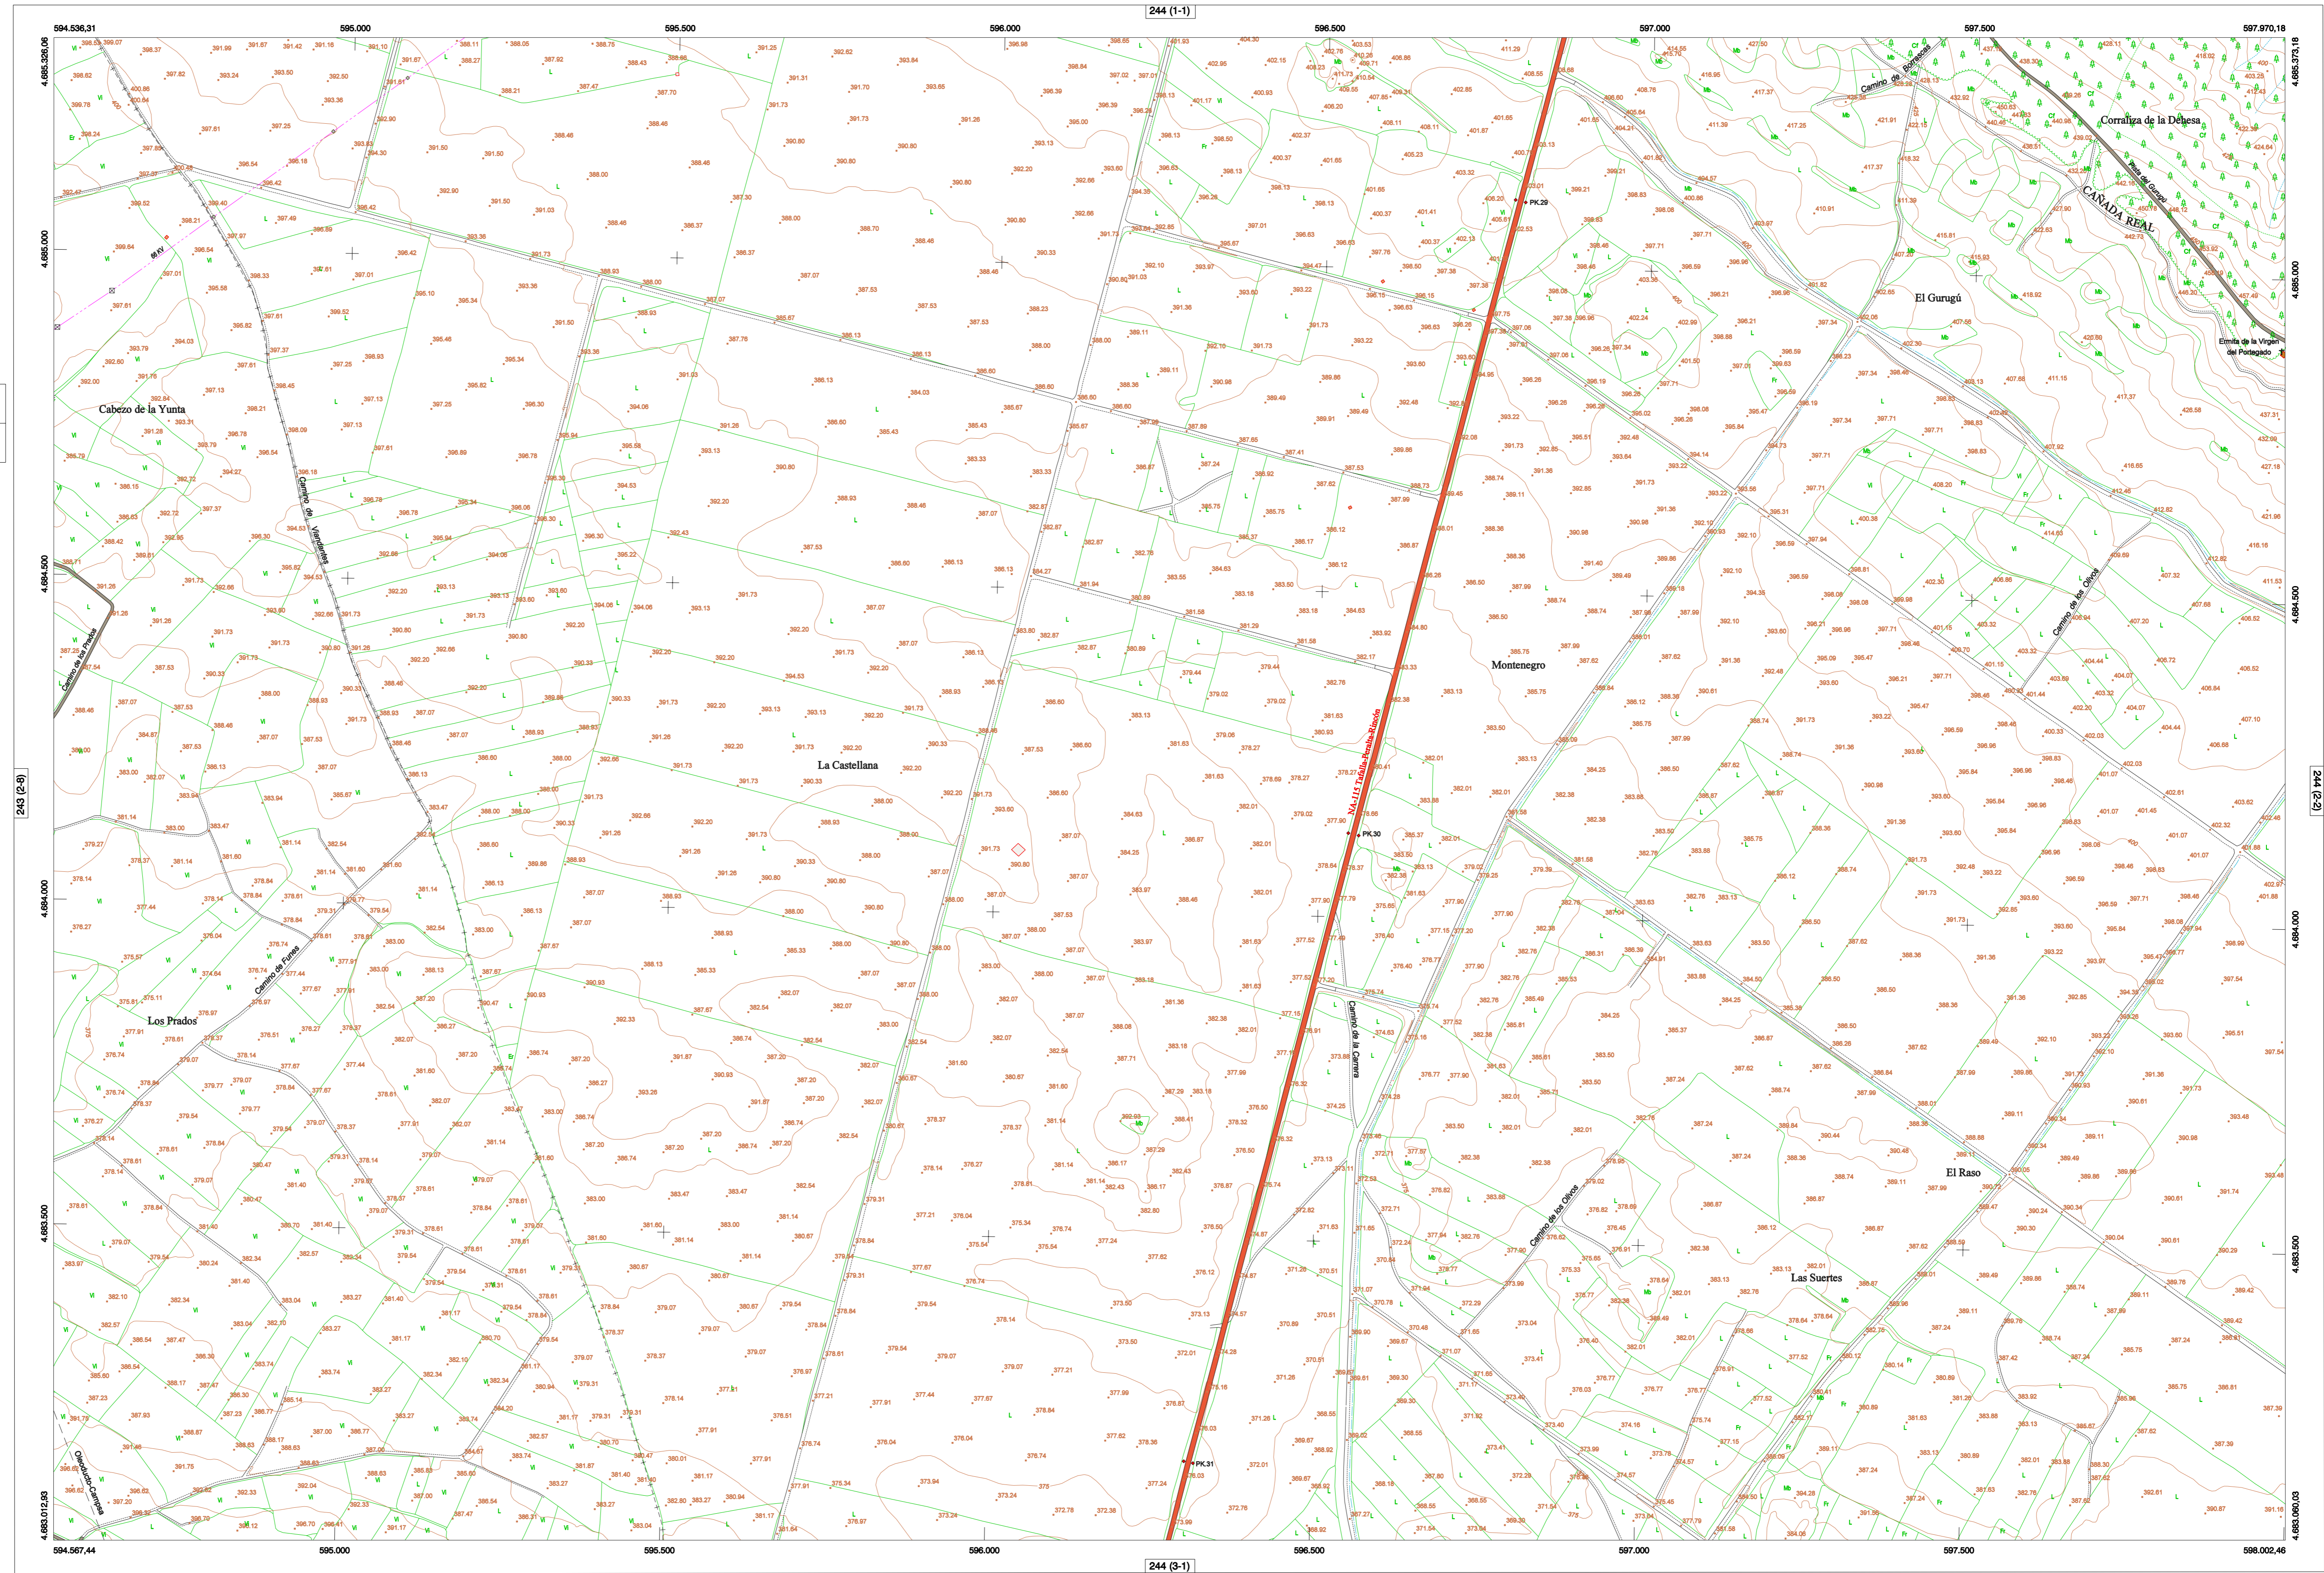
594.536,31
595.000
595.500
596.000
596.500
597.000
597.500
597.970,18
244 (1-1)
4.685.328,06
4.685.000
4.684.500
4.684.000
4.683.500
4.683.012,93
4.685.373,18
4.685.000
4.684.500
4.684.000
4.683.500
4.683.060,03
243 (2-8)
244 (2-2)
594.567,44
595.000
595.500
596.000
596.500
597.000
597.500
598.002,46
244 (3-1)

Corraliza de la Dehesa
Camino de Bornazas
CAÑADA REAL
Pista del Gurugú
El Gurugú
Ermita de la Virgen del Portegado
Cabezo de la Yunta
Camino de Valdeantartes
Camino de los Prados
Camino de Fures
Los Prados
La Castellana
NA-115 Tafalla-Peralta-Rincón
PK.29
PK.30
PK.31
Montenegro
Camino de los Olivos
Camino de la Carrera
Camino de los Olivos
El Raso
Las Suertes
Oleoducto-Campsa
66 KV